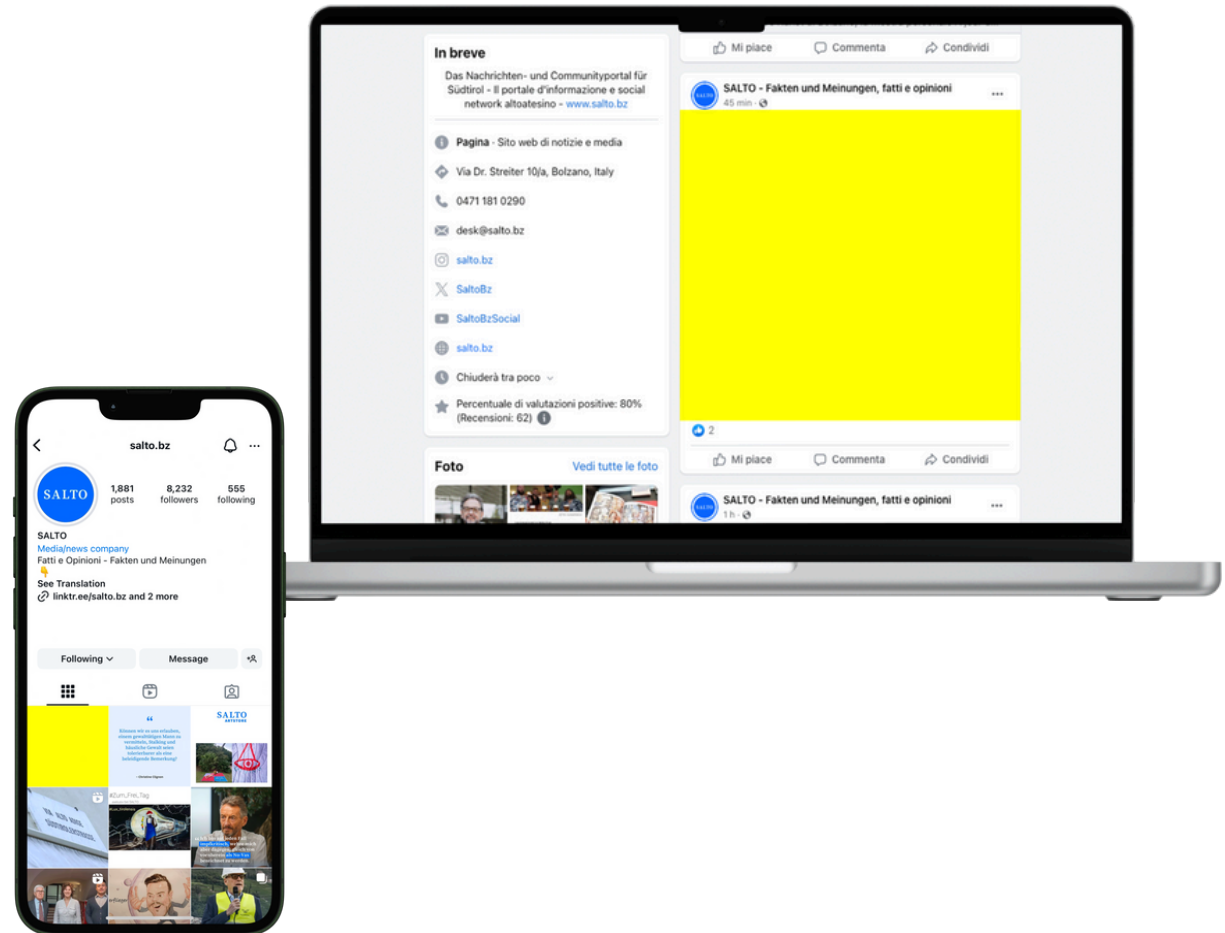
In breve

Das Nachrichten- und Communityportal für Südtirol - Il portale d'informazione e social network altoatesino - www.salto.bz

Pagina · Sito web di notizie e media

Via Dr. Streiter 10/a, Bolzano, Italy

0471 181 0290

desk@salto.bz

salto.bz

SaltoBz

SaltoBzSocial

salto.bz

Chiuderà tra poco

Percentuale di valutazioni positive: 80% (Recensioni: 62)

Foto

Vedi tutte le foto

Mi piace Commenta Condividi

SALTO - Fakten und Meinungen, fatti e opinioni
45 min

2

Mi piace Commenta Condividi

SALTO - Fakten und Meinungen, fatti e opinioni
1 h

salto.bz

SALTO

1,881 posts
8,232 followers
555 following

SALTO
Media/news company
Fatti e Opinioni - Fakten und Meinungen
See Translation
linktr.ee/salto.bz and 2 more

Following
Message

SALTO

#Zum_Frei_Tag